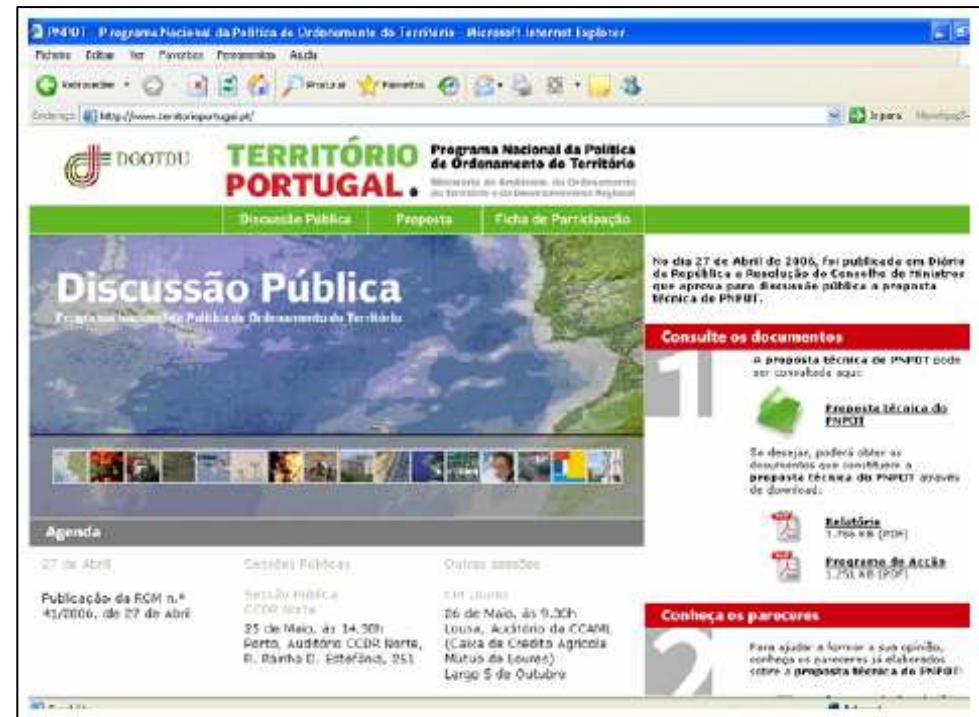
PNPOT - Programa Nacional da Politica de Ordenamento do Territorio - Microsoft Internet Explorer

Ficheiro Editar Ver Favoritos Ferramentas Ajuda

Retroceder Procurar Favoritos

Endereço http://www.territorioportugal.pt/ Ir para Hiperligações

DGOTDU

TERRITÓRIO PORTUGAL.

Programa Nacional da Política de Ordenamento do Território

Ministério do Ambiente, do Ordenamento do Território e do Desenvolvimento Regional

Discussão Pública | Proposta | Ficha de Participação

Discussão Pública

Programa Nacional da Política de Ordenamento do Território

No dia 27 de Abril de 2006, foi publicada em Diário da República a Resolução do Conselho de Ministros que aprova para discussão pública a proposta técnica do PNPOT.

Consulte os documentos

1

A proposta técnica do PNPOT pode ser consultada aqui:

Proposta técnica do PNPOT

Se desejar, poderá obter os documentos que constituem a proposta técnica do PNPOT através de download:

Relatório
1.766 KB (PDF)

Programa de Acção
1.251 KB (PDF)

Conheça os pareceres

2

Para ajudar a formar a sua opinião, conheça os pareceres já elaborados sobre a proposta técnica do PNPOT:

Agenda

27 de Abril

Publicação da RCM n.º 41/2006, de 27 de abril

Sessões Públicas

Sessão Pública CCDR Norte

25 de Maio, às 14.30h Porto, Auditório CCDR Norte, R. Rainha D. Estefânia, 251

Outras sessões

CM Loures

26 de Maio, às 9.30h Loures, Auditório da CCAML (Caixa de Crédito Agrícola Mútuo de Loures) Largo 5 de Outubro